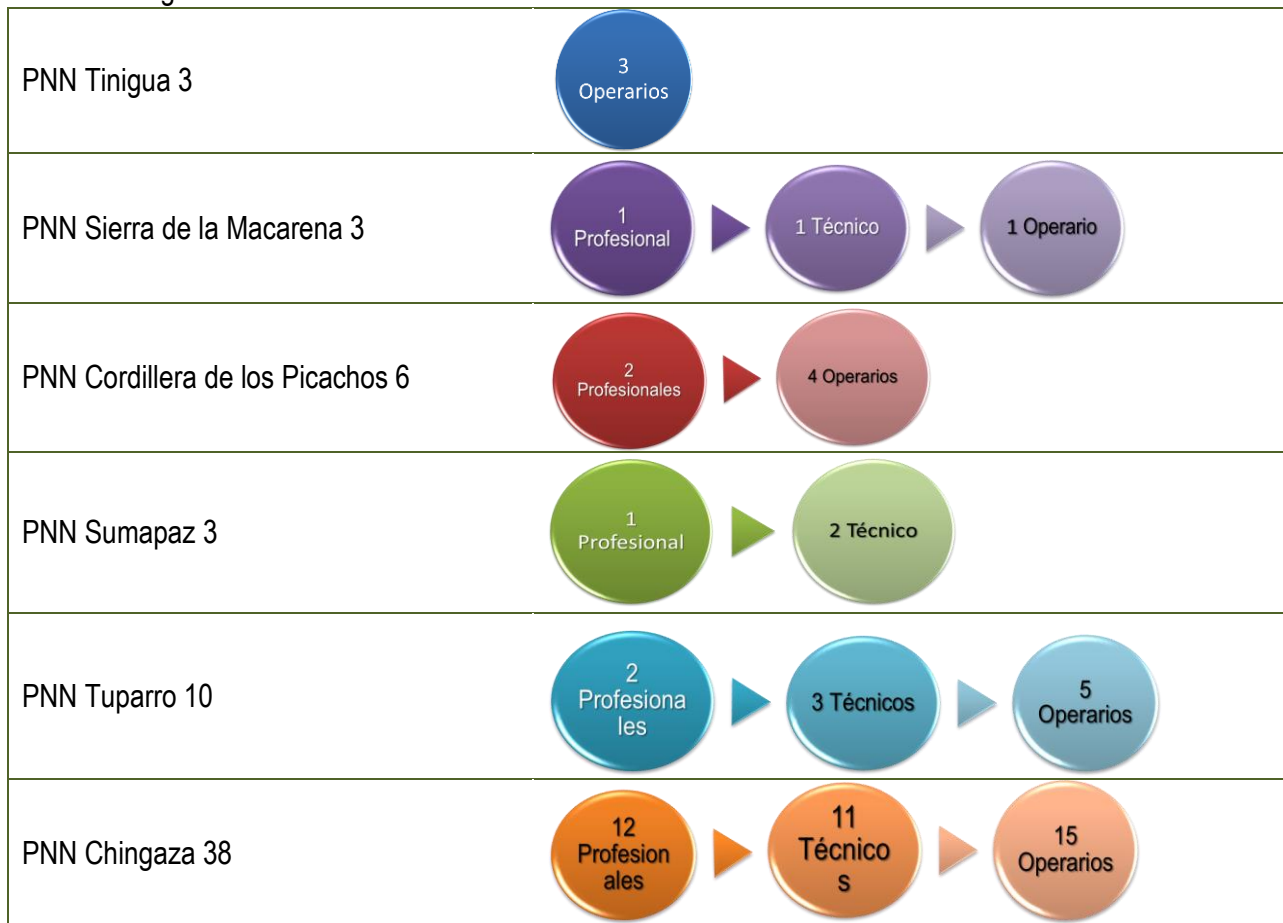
| | |
|---|---|
| PNN Tinigua 3 | 3 Operarios |
| PNN Sierra de la Macarena 3 | 1 Profesional, 1 Técnico, 1 Operario |
| PNN Cordillera de los Picachos 6 | 2 Profesionales, 4 Operarios |
| PNN Sumapaz 3 | 1 Profesional, 2 Técnico |
| PNN Tuparro 10 | 2 Profesiona les, 3 Técnicos, 5 Operarios |
| PNN Chingaza 38 | 12 Profesion ales, 11 Técnico s, 15 Operarios |